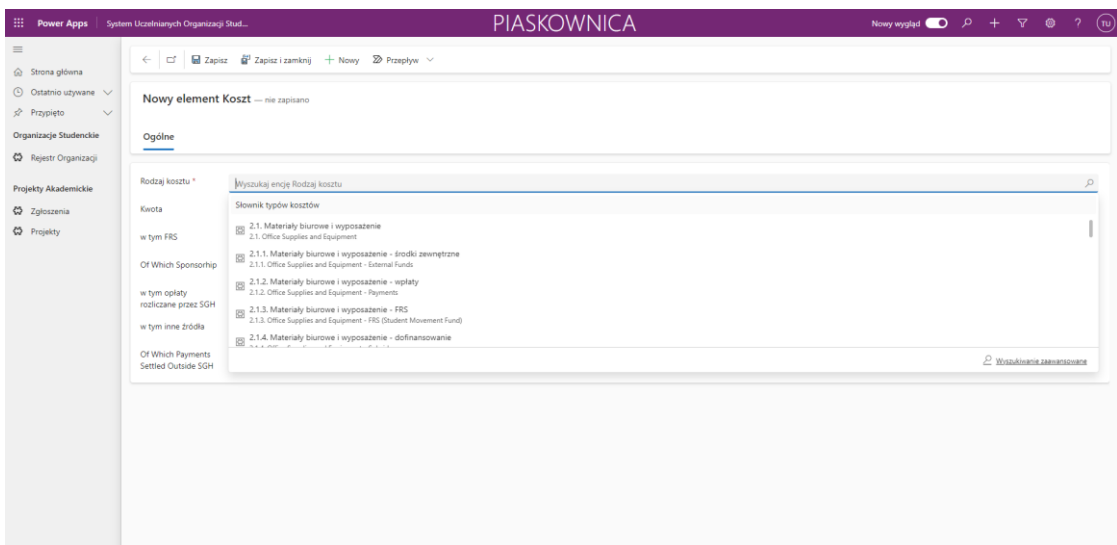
Power Apps | System Uczelnianych Organizacji Stud...

PIASKOWNICA

Nowy wygląd

TU

Strona główna

Ostatnio używane

Przypięto

Organizacje Studenckie

Rejestr Organizacji

Projekty Akademickie

Zgłoszenia

Projekty

Zapisz  Zapisz i zamknij  + Nowy  Przepływ

Nowy element Koszt — nie zapisano

Ogólne

Rodzaj kosztu *

Wyszukaj encję Rodzaj kosztu

Kwota

w tym FRS

Of Which Sponsorhip

w tym opłaty rozliczane przez SGH

w tym inne źródła

Of Which Payments Settled Outside SGH

Słownik typów kosztów

2.1. Materiały biurowe i wyposażenie
2.1. Office Supplies and Equipment

2.1.1. Materiały biurowe i wyposażenie - środki zewnętrzne
2.1.1. Office Supplies and Equipment - External Funds

2.1.2. Materiały biurowe i wyposażenie - wpłaty
2.1.2. Office Supplies and Equipment - Payments

2.1.3. Materiały biurowe i wyposażenie - FRS
2.1.3. Office Supplies and Equipment - FRS (Student Movement Fund)

2.1.4. Materiały biurowe i wyposażenie - dofinansowanie
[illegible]

Wyszukiwanie zaawansowane